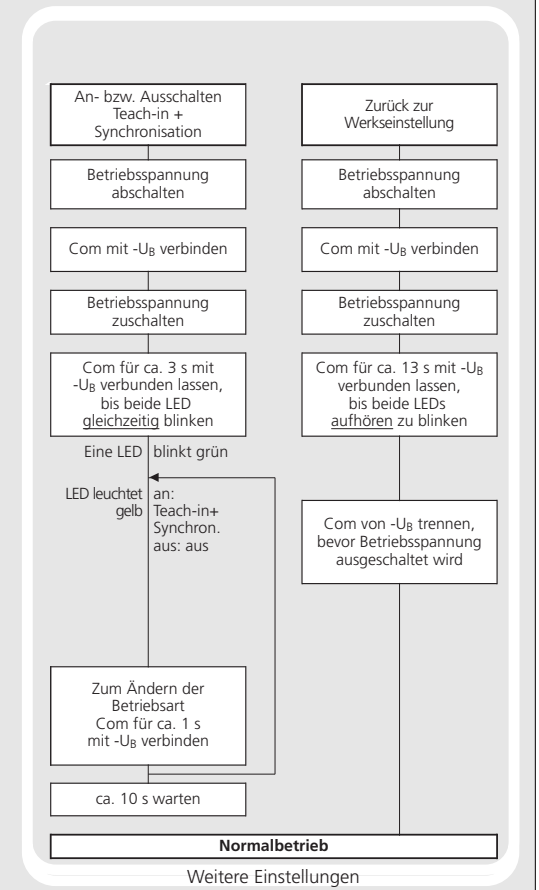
An- bzw. Ausschalten Teach-in + Synchronisation

Betriebsspannung abschalten

Com mit $-U_B$ verbinden

Betriebsspannung zuschalten

Com für ca. 3 s mit $-U_B$ verbunden lassen, bis beide LED gleichzeitig blinken

Eine LED blinkt grün

LED leuchtet gelb

an: Teach-in+ Synchron.
aus: aus

Zum Ändern der Betriebsart Com für ca. 1 s mit $-U_B$ verbinden

ca. 10 s warten

Zurück zur Werkseinstellung

Betriebsspannung abschalten

Com mit $-U_B$ verbinden

Betriebsspannung zuschalten

Com für ca. 13 s mit $-U_B$ verbunden lassen, bis beide LEDs aufhören zu blinken

Com von $-U_B$ trennen, bevor Betriebsspannung ausgeschaltet wird

Normalbetrieb

Weitere Einstellungen